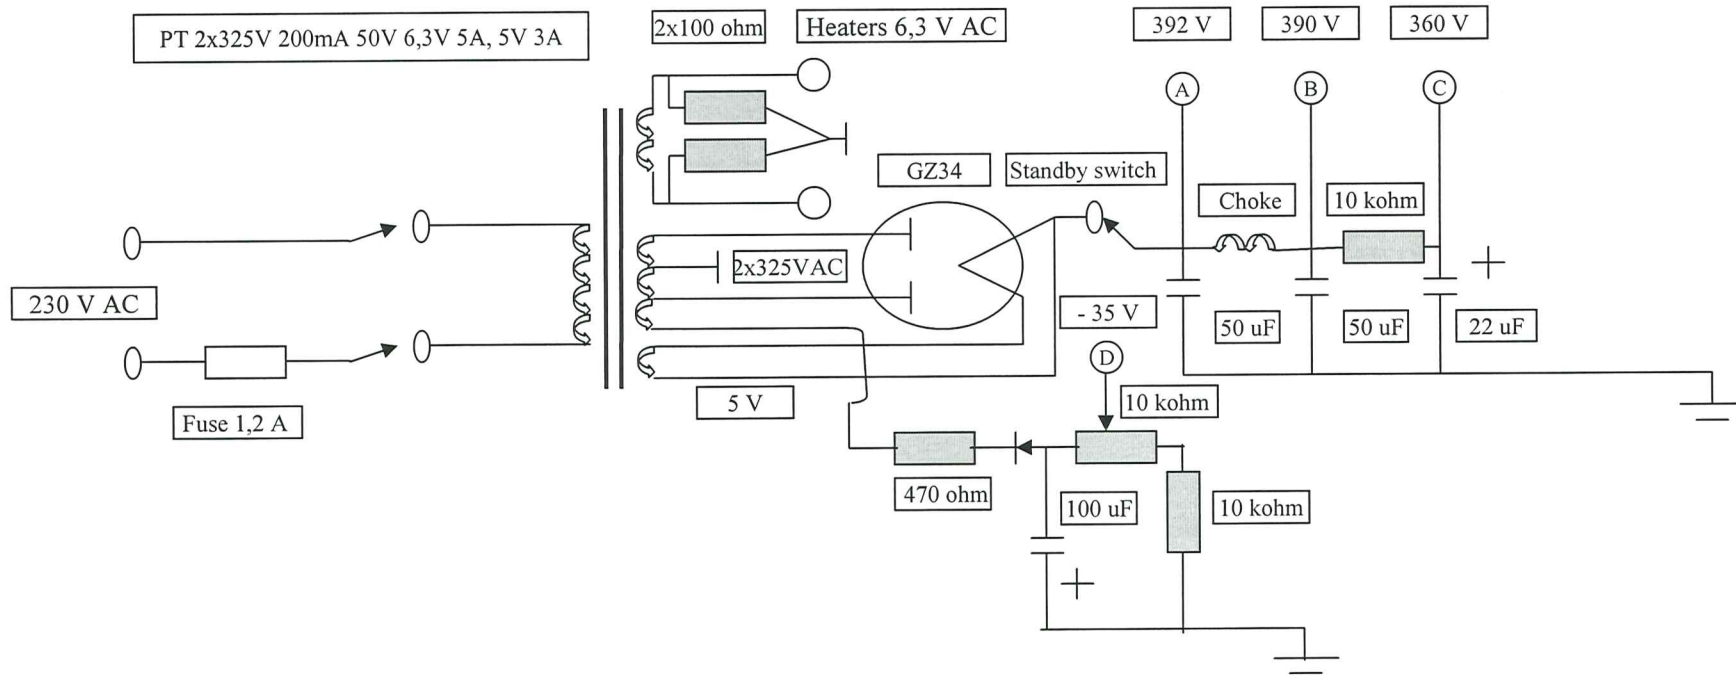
PT 2x325V 200mA 50V 6,3V 5A, 5V 3A

2x100 ohm

Heaters 6,3 V AC

392 V

390 V

360 V

A

B

C

GZ34

Standby switch

Choke

10 kohm

2x325VAC

230 V AC

- 35 V

50 uF

50 uF

22 uF

+

D

5 V

10 kohm

Fuse 1,2 A

470 ohm

100 uF

10 kohm

+